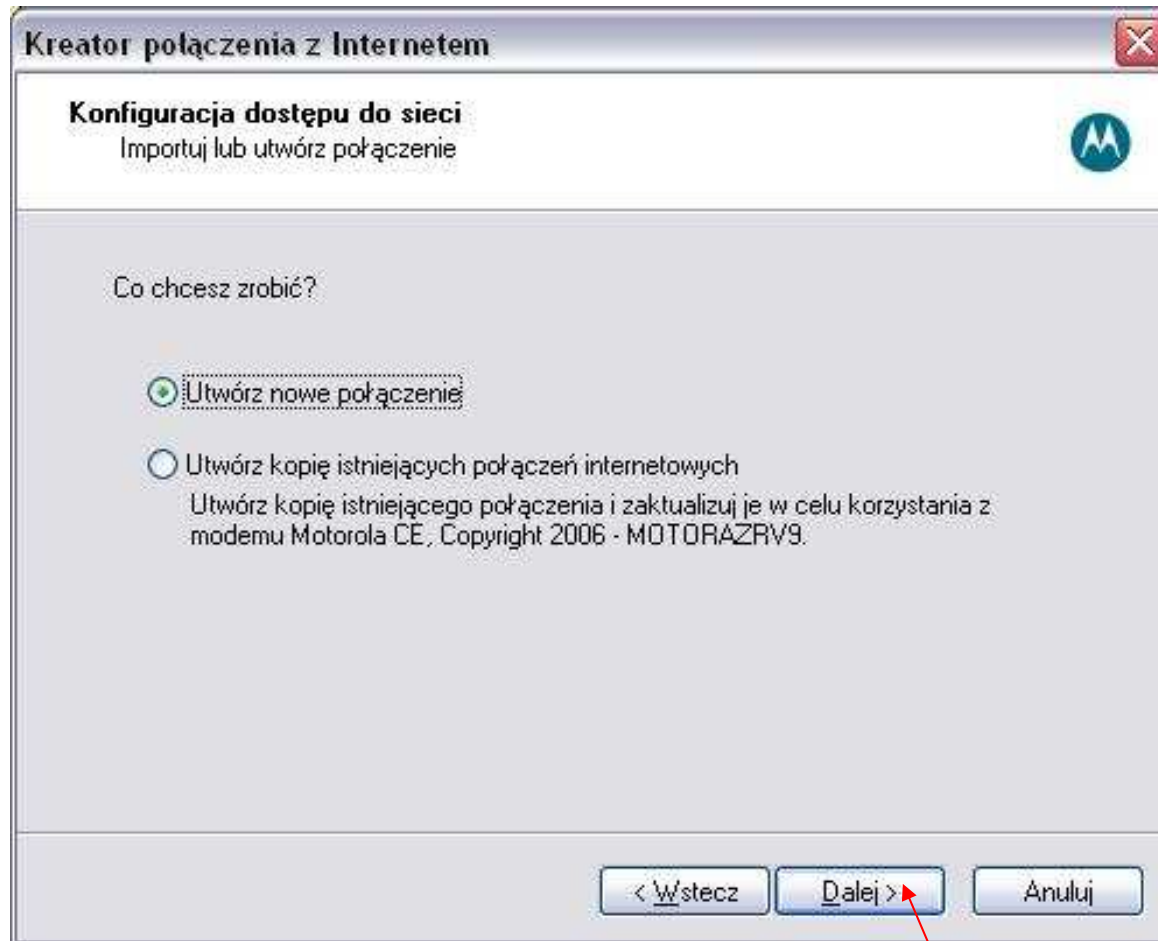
Kreator połączenia z Internetem

Konfiguracja dostępu do sieci
Importuj lub utwórz połączenie

Co chcesz zrobić?

Utwórz nowe połączenie

Utwórz kopię istniejących połączeń internetowych
Utwórz kopię istniejącego połączenia i zaktualizuj je w celu korzystania z modemu Motorola CE, Copyright 2006 - MOTORAZRV9.

< Wstecz
Dalej >
Anuluj